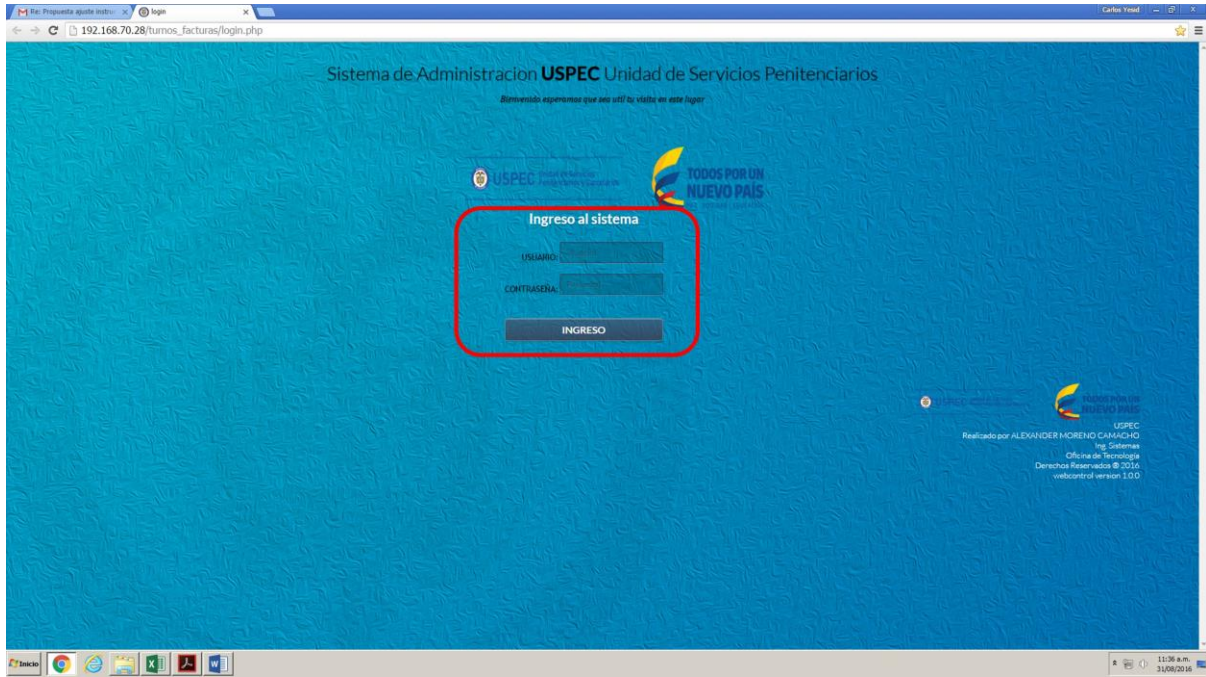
Re: Propuesta ajuste instru
login
Carlos Yesid
192.168.70.28/turnos_facturas/login.php

Sistema de Administracion USPEC Unidad de Servicios Penitenciarios

Bienvenido esperamos que sea util tu visita en este lugar

USPEC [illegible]

TODOS POR UN NUEVO PAÍS

Ingreso al sistema

USUARIO:

CONTRASEÑA:

INGRESO

USPEC

TODOS POR UN NUEVO PAÍS

USPEC
Realizado por ALEXANDER MORENO CAMACHO
Ing. Sistemas
Oficina de Tecnologia
Derechos Reservados ® 2016
webcontrol version 1.0.0

Inicio

11:36 a.m.
31/08/2016